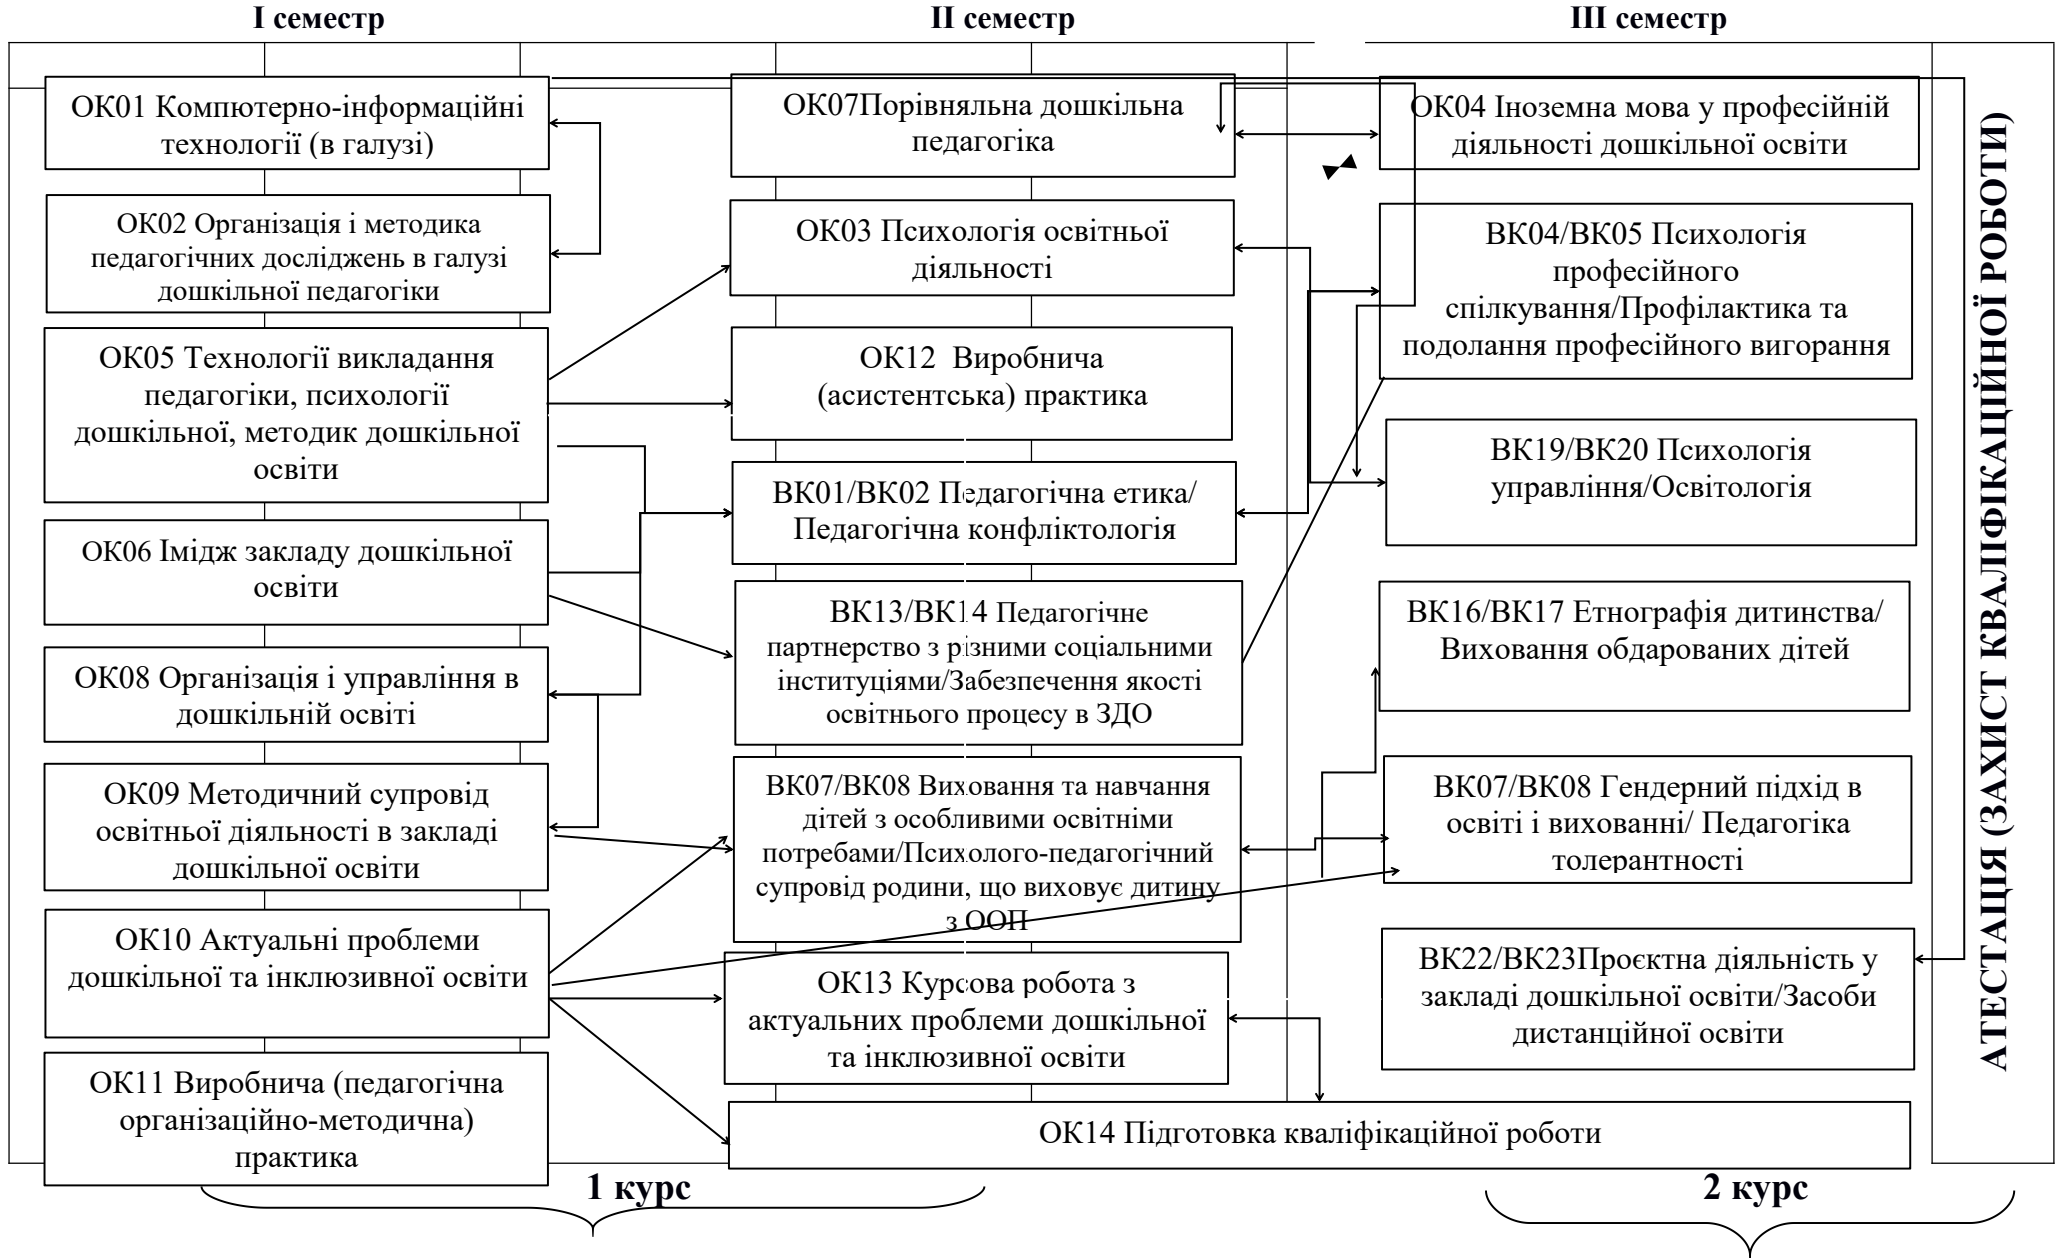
I семестр

II семестр

III семестр

ОК01 Компютерно-інформаційні технології (в галузі)

ОК02 Організація і методика педагогічних досліджень в галузі дошкільної педагогіки

ОК05 Технології викладання педагогіки, психології дошкільної, методик дошкільної освіти

ОК06 Імідж закладу дошкільної освіти

ОК08 Організація і управління в дошкільній освіті

ОК09 Методичний супровід освітньої діяльності в закладі дошкільної освіти

ОК10 Актуальні проблеми дошкільної та інклюзивної освіти

ОК11 Виробнича (педагогічна організаційно-методична) практика

ОК07Порівняльна дошкільна педагогіка

ОК03 Психологія освітньої діяльності

ОК12 Виробнича (асистентська) практика

ВК01/ВК02 Педагогічна етика/ Педагогічна конфліктологія

ВК13/ВК14 Педагогічне партнерство з різними соціальними інституціями/Забезпечення якості освітнього процесу в ЗДО

ВК07/ВК08 Виховання та навчання дітей з особливими освітніми потребами/Психолого-педагогічний супровід родини, що виховує дитину з ООП

ОК13 Курсова робота з актуальних проблеми дошкільної та інклюзивної освіти

ОК14 Підготовка кваліфікаційної роботи

ОК04 Іноземна мова у професійній діяльності дошкільної освіти

ВК04/ВК05 Психологія професійного спілкування/Профілактика та подолання професійного вигорання

ВК19/ВК20 Психологія управління/Освітологія

ВК16/ВК17 Етнографія дитинства/ Виховання обдарованих дітей

ВК07/ВК08 Гендерний підхід в освіті і вихованні/ Педагогіка толерантності

ВК22/ВК23Проєктна діяльність у закладі дошкільної освіти/Засоби дистанційної освіти

АТЕСТАЦІЯ (ЗАХИСТ КВАЛІФІКАЦІЙНОЇ РОБОТИ)

1 курс

2 курс